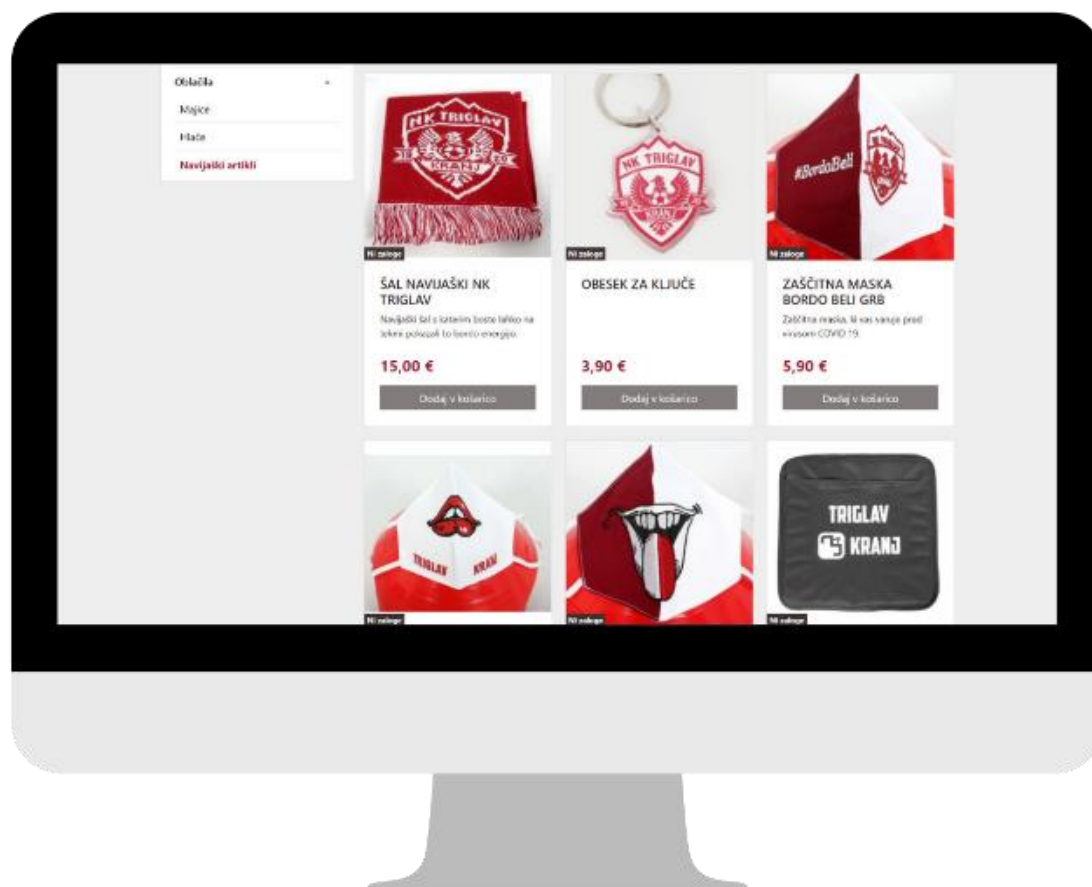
Oblačila
Majice
Hlače
Navijaški artikli

NK TRIGLAV
KRANJ
Ni zaloge
ŠAL NAVIJAŠKI NK TRIGLAV
Navijaški šal s katerim boste lahko na tekmi pokazali to bordo energijo.
15,00 €
Dodaj v košarico

NK TRIGLAV
Ni zaloge
OBESEK ZA KLJUČE
3,90 €
Dodaj v košarico

#BordoBeli
Ni zaloge
ZAŠČITNA MASKA BORDO BELI GRB
Zaščitna maska, ki vas varuje pred virusom COVID 19.
5,90 €
Dodaj v košarico

TRIGLAV KRANJ
Ni zaloge

Ni zaloge

TRIGLAV
KRANJ
Ni zaloge